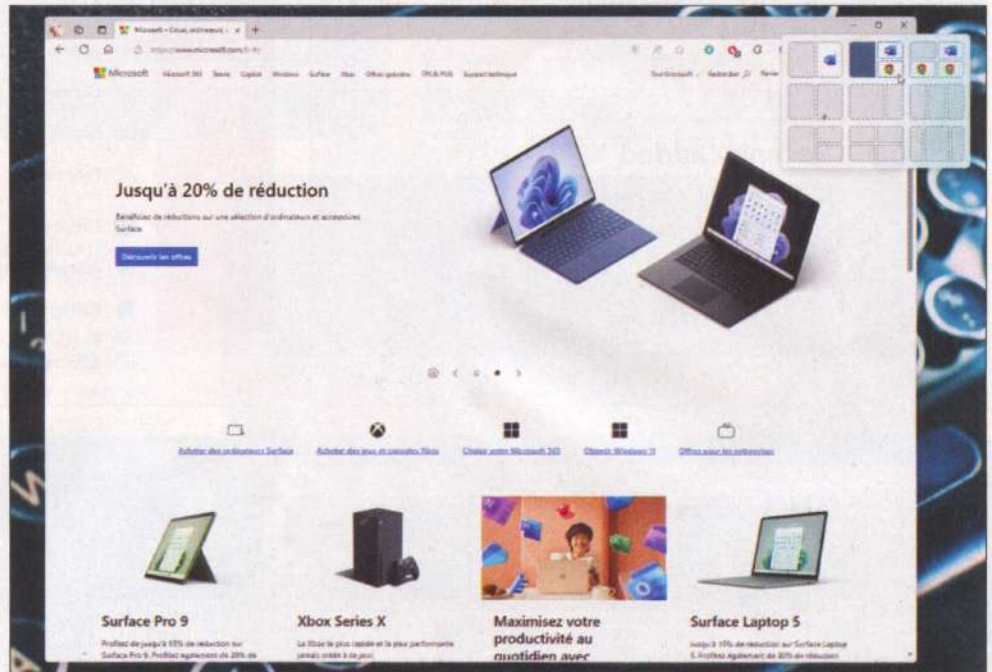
Microsoft – Cloud, ordinateurs

https://www.microsoft.com/fr-fr

Microsoft Microsoft 365 Teams Copilot Windows Surface Xbox Offres spéciales PME & PME Support technique

Tout Microsoft Rechercher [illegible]

Jusqu'à 20% de réduction

Bénéficiez de réductions sur une sélection d'ordinateurs et accessoires Surface.

Découvrir les offres

Acheter des ordinateurs Surface

Acheter des jeux et consoles Xbox

Choisir votre Microsoft 365

Obtenir Windows 11

Offres pour les entreprises

Surface Pro 9

Profitez de jusqu'à 15% de réduction sur Surface Pro 9. Profitez également de 20% de

Xbox Series X

La Xbox la plus rapide et la plus performante jamais créée à ce jour.

Maximisez votre productivité au quotidien avec

Surface Laptop 5

Jusqu'à 15% de réduction sur Surface Laptop 5. Profitez également de 20% de réduction